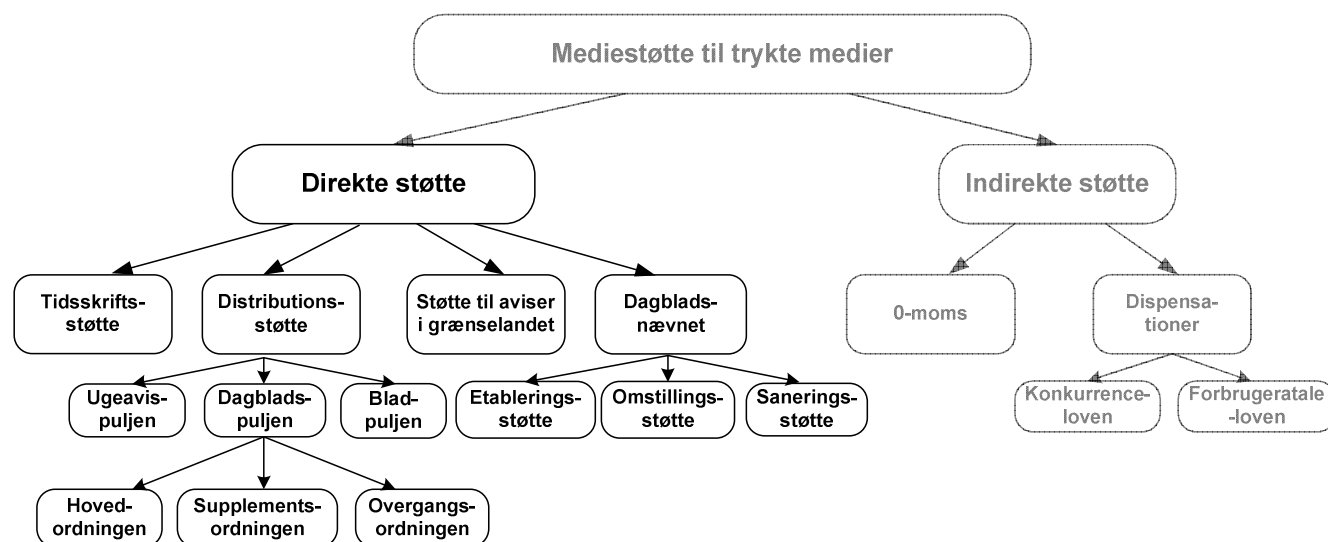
Mediestøtte til trykte medier

Direkte støtte

Indirekte støtte

Tidsskriftsstøtte

Distributionsstøtte

Støtte til aviser i grænselandet

Dagbladsnævnet

0-moms

Dispensationer

Ugeavispuljen

Dagbladspuljen

Bladpuljen

Etableringsstøtte

Omstillingsstøtte

Saneringsstøtte

Konkurrenceloven

Forbrugeratale-loven

Hovedordningen

Supplementsordningen

Overgangsordningen